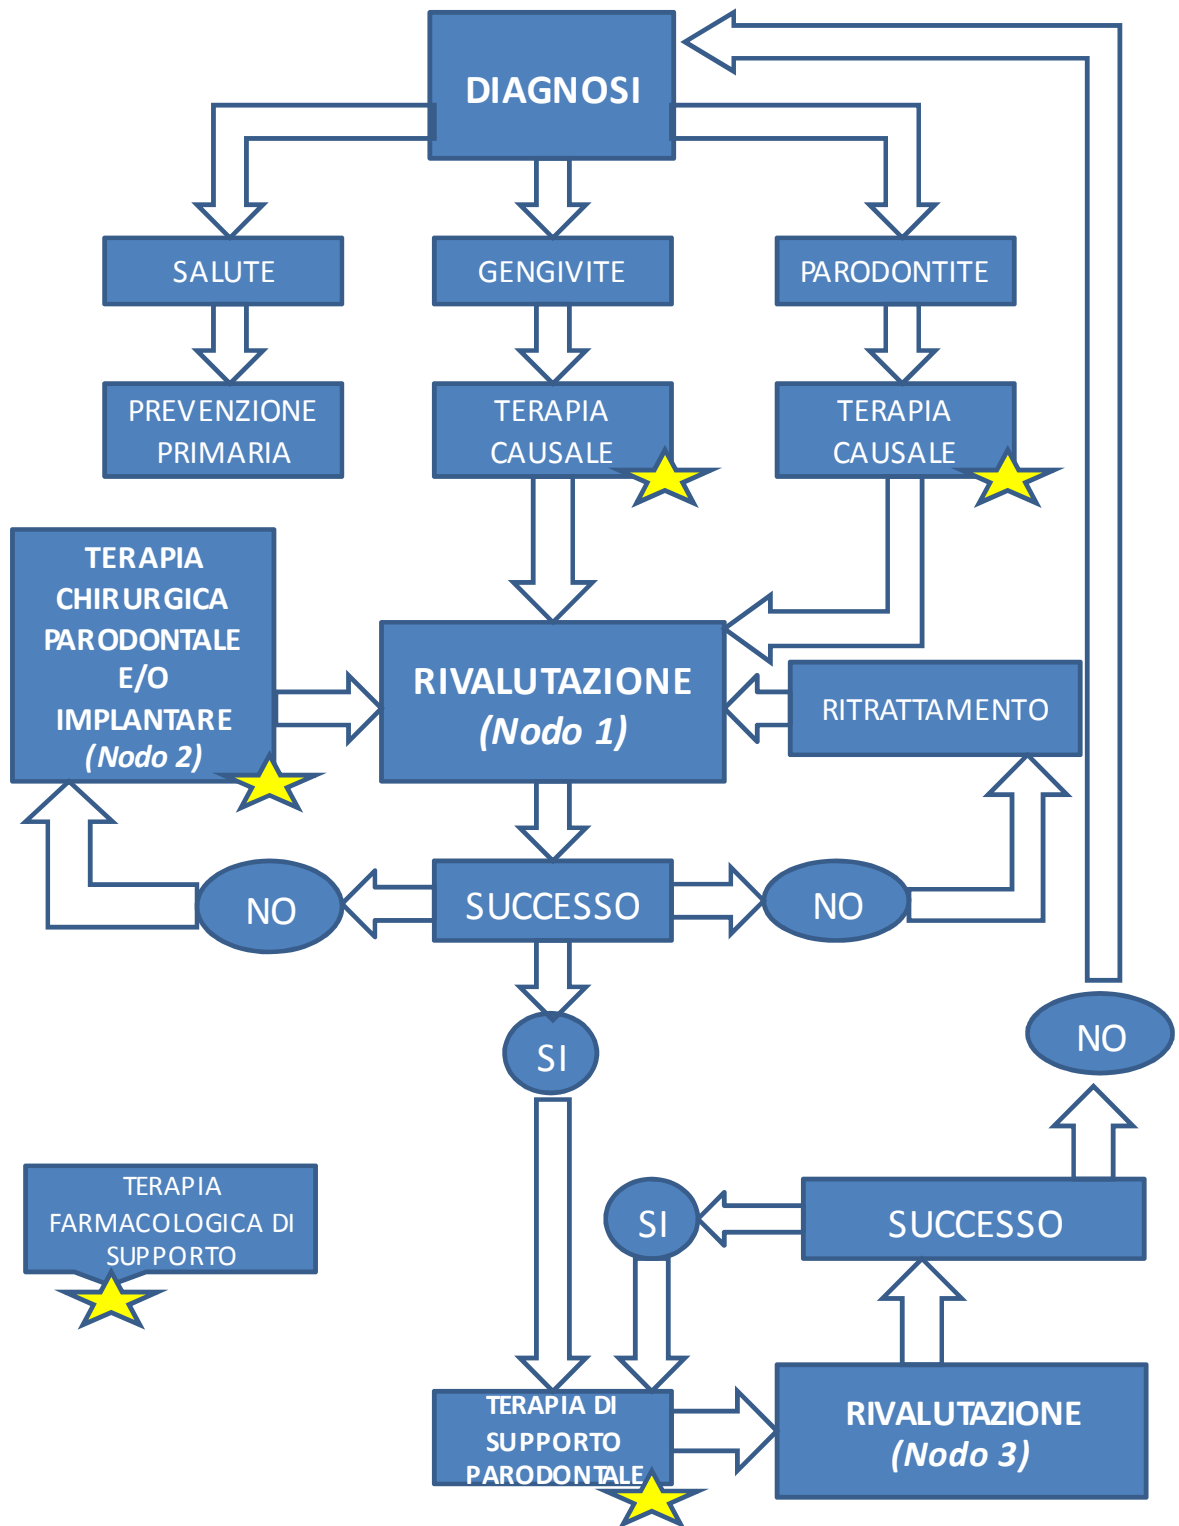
DIAGNOSI

SALUTE

GENGIVITE

PARODONTITE

PREVENZIONE PRIMARIA

TERAPIA CAUSALE

TERAPIA CAUSALE

TERAPIA CHIRURGICA PARODONTALE E/O IMPLANTARE (Nodo 2)

RIVALUTAZIONE (Nodo 1)

RITRATTAMENTO

NO

SUCCESSO

NO

SI

NO

TERAPIA FARMACOLOGICA DI SUPPORTO

SI

SUCCESSO

TERAPIA DI SUPPORTO PARODONTALE

RIVALUTAZIONE (Nodo 3)